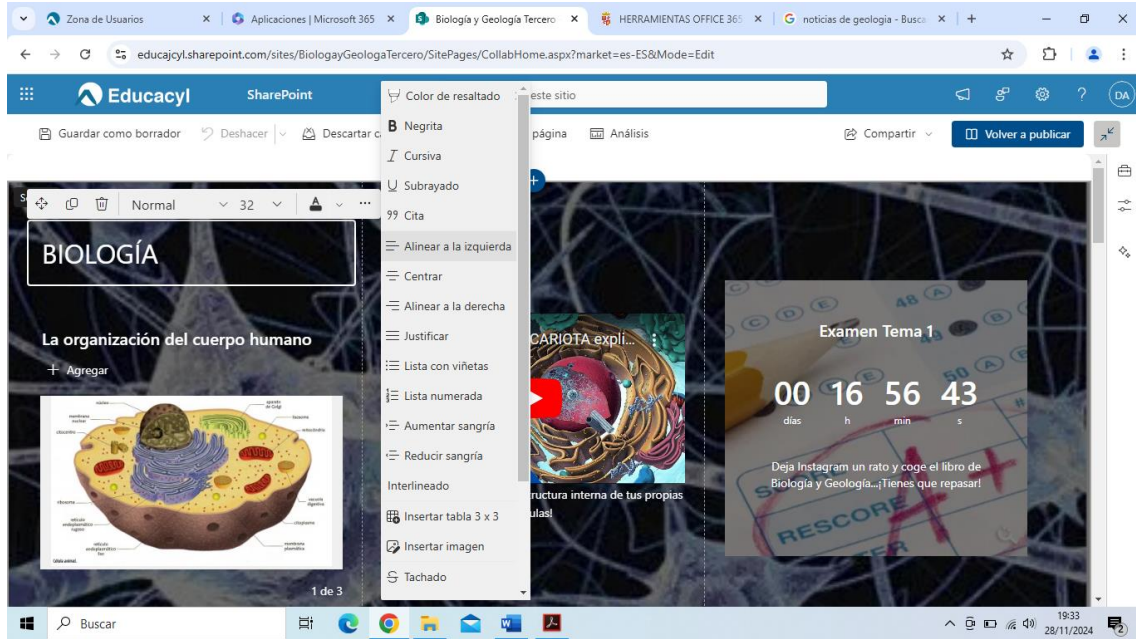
Zona de Usuarios
Aplicaciones | Microsoft 365
Biología y Geología Tercero
HERRAMIENTAS OFFICE 365
noticias de geologia - Busca

educacyl.sharepoint.com/sites/BiologayGeologaTercero/SitePages/CollabHome.aspx?market=es-ES&Mode=Edit

Educacyl
SharePoint
este sitio

Guardar como borrador
Deshacer
Descartar c
página
Análisis
Compartir
Volver a publicar

Normal
32

Color de resaltado
Negrita
Cursiva
Subrayado
Cita
Alinear a la izquierda
Centrar
Alinear a la derecha
Justificar
Lista con viñetas
Lista numerada
Aumentar sangría
Reducir sangría
Interlineado
Insertar tabla 3 x 3
Insertar imagen
Tachado

BIOLOGÍA

La organización del cuerpo humano
+ Agregar

1 de 3

CARIOTA expli...
ructura interna de tus propias ulas!

Examen Tema 1
00 días
16 h
56 min
43 s

Deja Instagram un rato y coge el libro de Biología y Geología...¡Tienes que repasar!

Buscar
19:33
28/11/2024